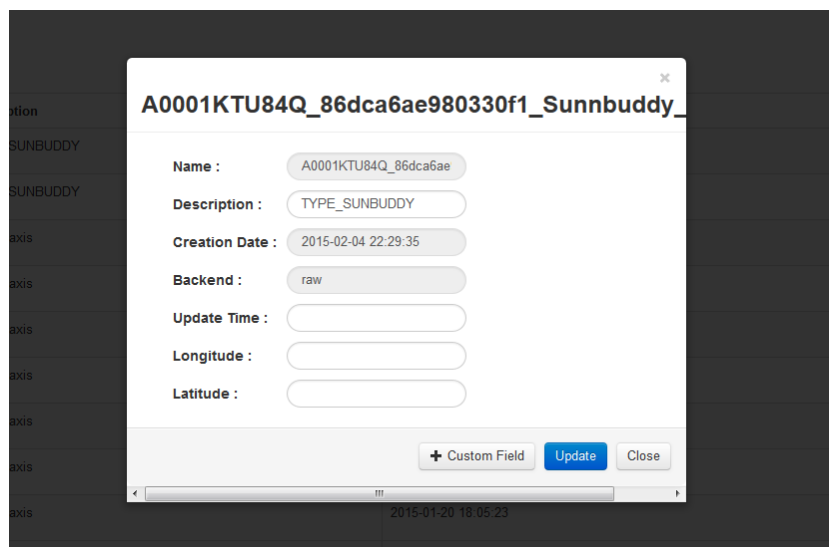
ption
SUNBUDDY
SUNBUDDY
axis
axis
axis
axis
axis
axis
axis

×

A0001KTU84Q_86dca6ae980330f1_Sunnbuddy_

Name : A0001KTU84Q_86dca6ae

Description : TYPE_SUNBUDDY

Creation Date : 2015-02-04 22:29:35

Backend : raw

Update Time :

Longitude :

Latitude :

+ Custom Field Update Close

2015-01-20 18:05:23